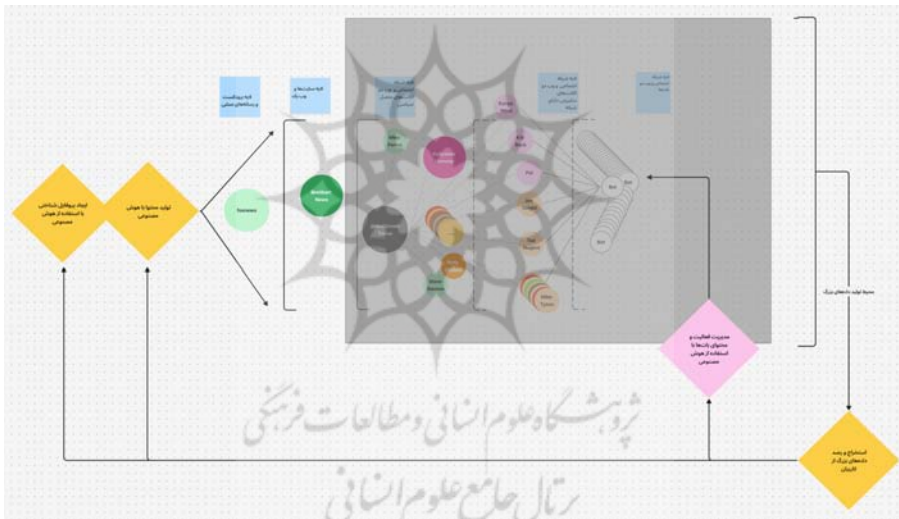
ایجاد پروفایل شناختی با استفاده از هوش مصنوعی

تولید محتوا با هوش مصنوعی

لایه زیرساخت و رسانه‌های جمعی

لایه سایت‌ها و نهادها

Sources

Mainstream News

مدیریت فعالیت و محتوای بات‌ها با استفاده از هوش مصنوعی

محیط تولید داده‌های بزرگ

استخراج و رصد داده‌های بزرگ از کاربران

Bot

Bot

Bot

پژوهشگاه علوم انسانی و مطالعات فرهنگی

پرتال جامع علوم انسانی